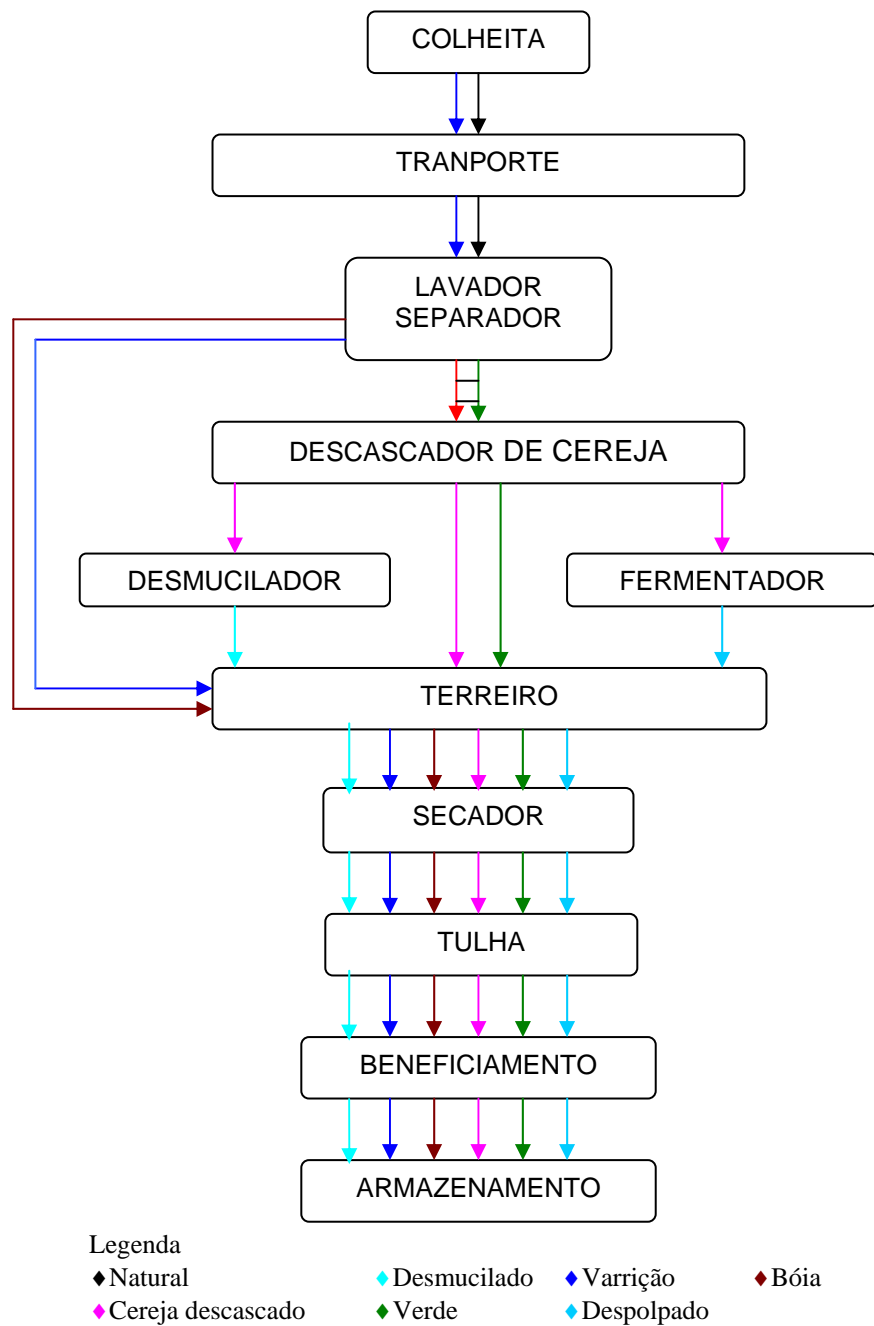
COLHEITA

TRANPORTE

LAVADOR SEPARADOR

DESCASCADOR DE CEREJA

DESMUCILADOR

FERMENTADOR

TERREIRO

SECADOR

TULHA

BENEFICIAMENTO

ARMAZENAMENTO

Legenda
♦Natural ♦Desmucilado ♦Varrição ♦Bóia
♦Cereja descascado ♦Verde ♦Despolpado